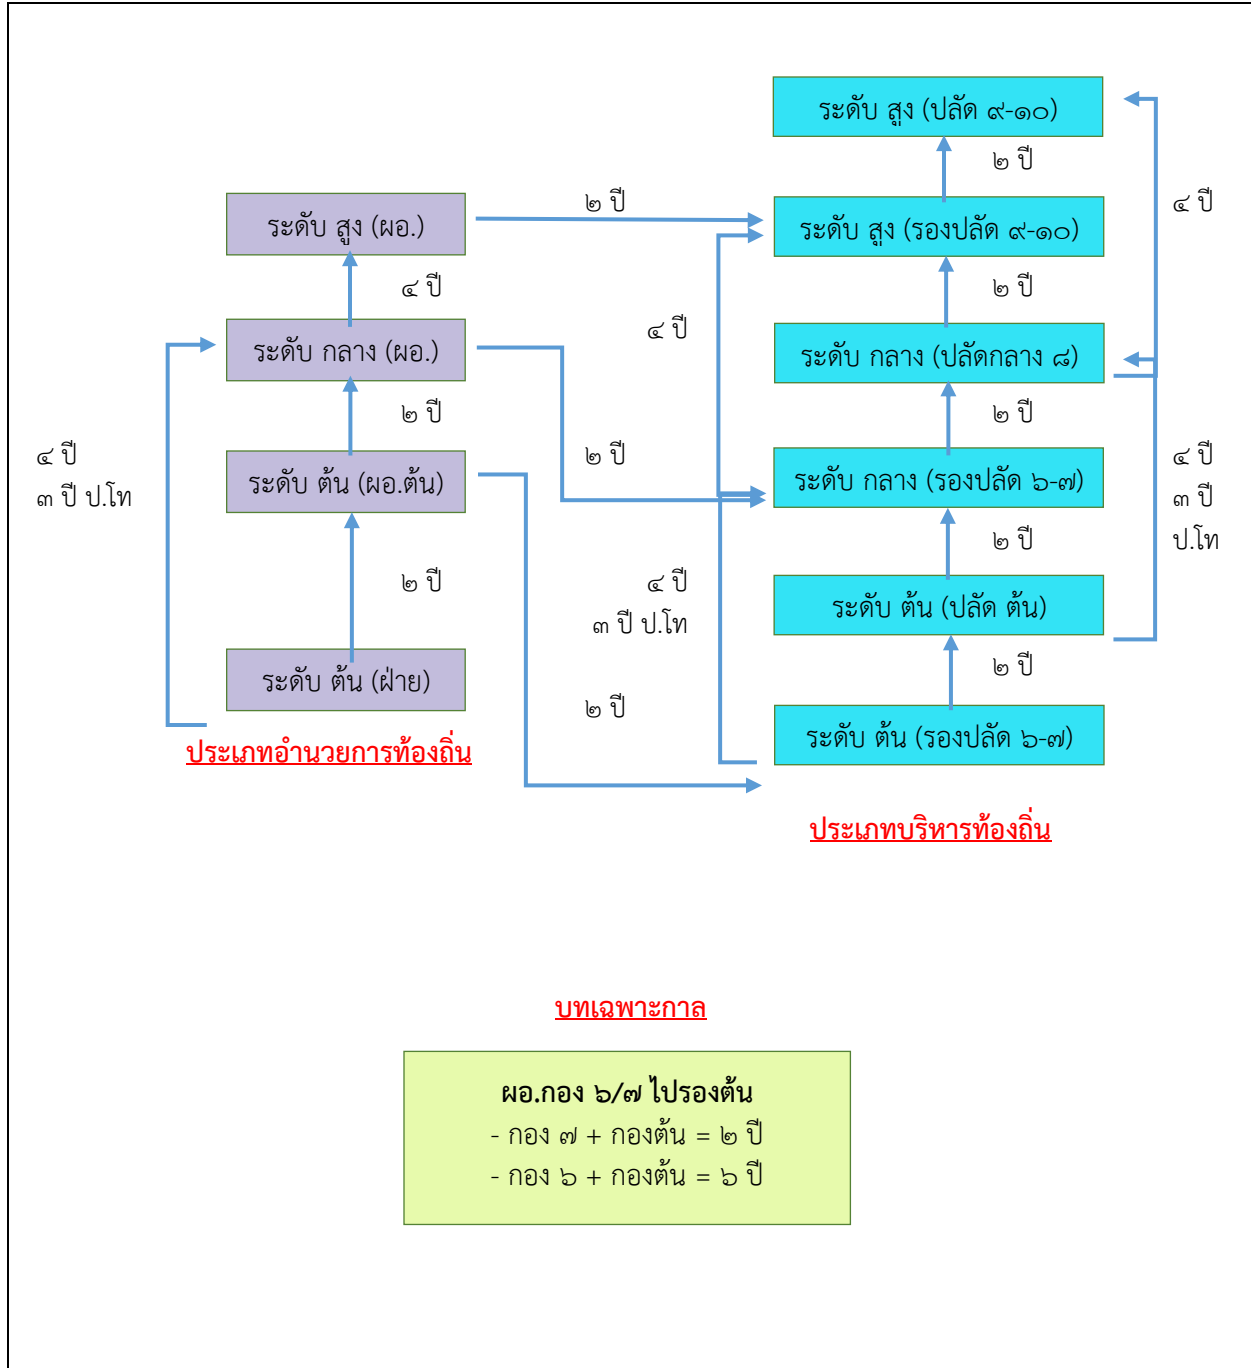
ระดับ สูง (ปลัด ๙-๑๐)

๒ ปี

๔ ปี

ระดับ สูง (ผอ.)

๒ ปี

ระดับ สูง (รองปลัด ๙-๑๐)

๔ ปี

๒ ปี

๔ ปี

ระดับ กลาง (ผอ.)

ระดับ กลาง (ปลัดกลาง ๘)

๒ ปี

๒ ปี

๔ ปี
๓ ปี ป.โท

๒ ปี

๔ ปี
๓ ปี
ป.โท

ระดับ ต้น (ผอ.ต้น)

ระดับ กลาง (รองปลัด ๖-๗)

๒ ปี

๒ ปี

๔ ปี
๓ ปี ป.โท

ระดับ ต้น (ปลัด ต้น)

๒ ปี

ระดับ ต้น (ฝ่าย)

๒ ปี

ระดับ ต้น (รองปลัด ๖-๗)

ประเภทอำนวยการท้องถิ่น

ประเภทบริหารท้องถิ่น

บทเฉพาะกาล

ผอ.กอง ๖/๗ ไปรองต้น
- กอง ๗ + กองต้น = ๒ ปี
- กอง ๖ + กองต้น = ๖ ปี